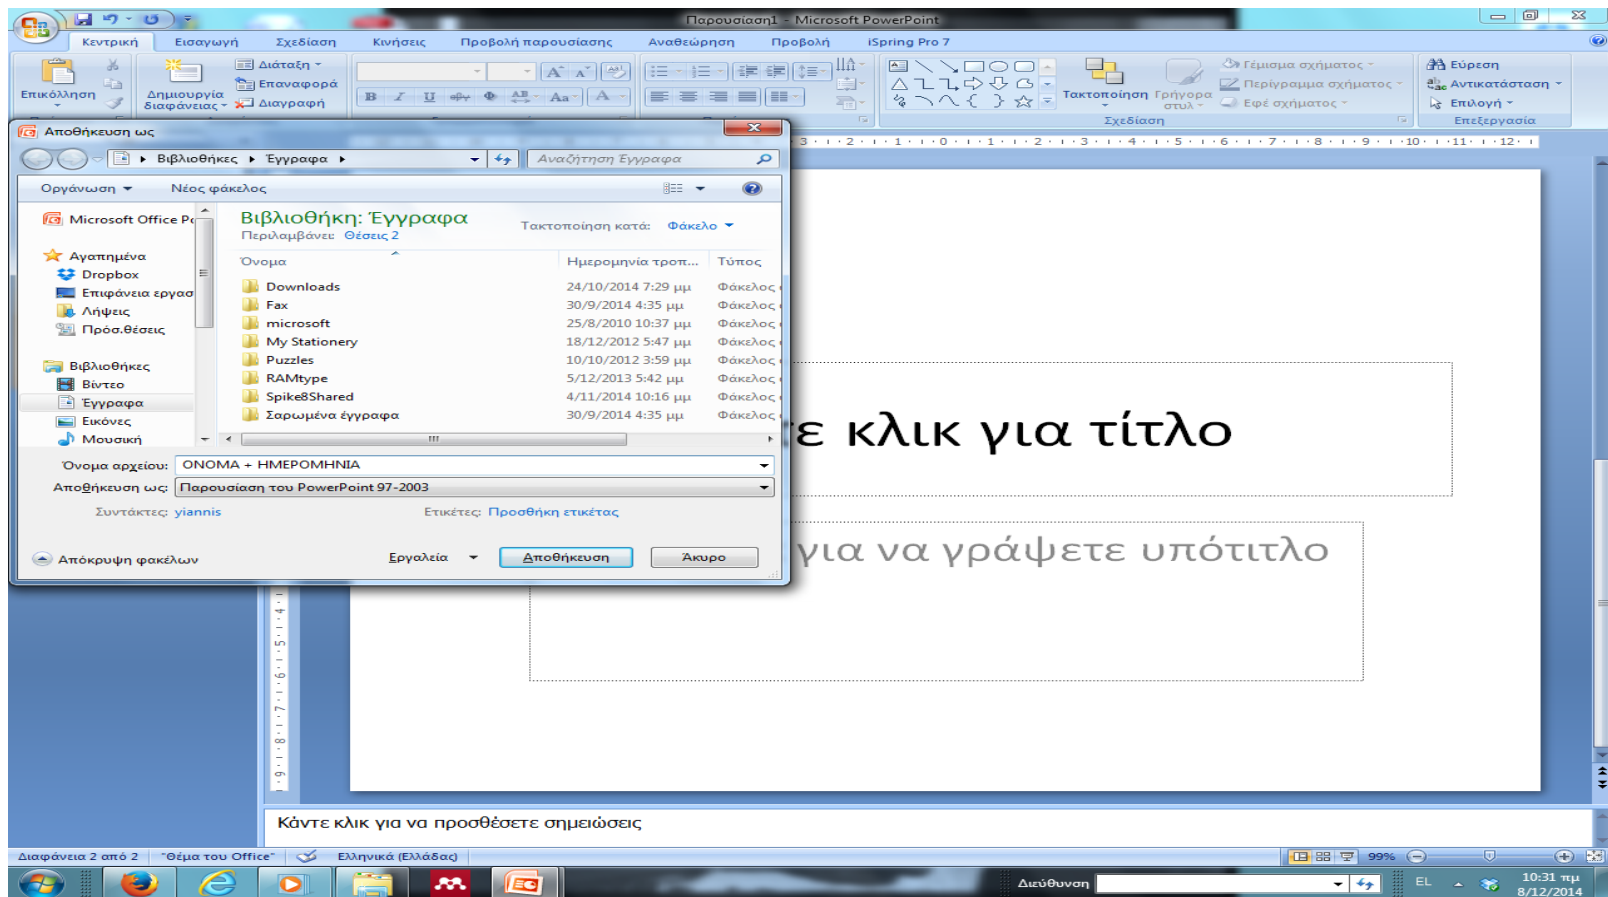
Παρουσίαση1 - Microsoft PowerPoint

Κεντρική Εισαγωγή Σχεδίαση Κινήσεις Προβολή παρουσίασης Αναθεώρηση Προβολή iSpring Pro 7

Επικόλληση Δημιουργία διαφάνειας Διάταξη Επαναφορά Διαγραφή

Τακτοποίηση Γρήγορα στυλ Γέμισμα σχήματος Περίγραμμα σχήματος Εφέ σχήματος Σχεδίαση

Εύρεση Αντικατάσταση Επιλογή Επεξεργασία

Αποθήκευση ως

Βιβλιοθήκες ▸ Έγγραφα ▸

Αναζήτηση Έγγραφα

Οργάνωση ▾ Νέος φάκελος

Microsoft Office P

Αγαπημένα
Dropbox
Επιφάνεια εργασ
Λήψεις
Πρόσ.θέσεις

Βιβλιοθήκες
Βίντεο
Έγγραφα
Εικόνες
Μουσική

Βιβλιοθήκη: Έγγραφα
Περιλαμβάνει: Θέσεις 2

Τακτοποίηση κατά: Φάκελο ▾

| Όνομα | Ημερομηνία τροπ... | Τύπος |
|---|---|---|
| Downloads | 24/10/2014 7:29 μμ | Φάκελος |
| Fax | 30/9/2014 4:35 μμ | Φάκελος |
| microsoft | 25/8/2010 10:37 μμ | Φάκελος |
| My Stationery | 18/12/2012 5:47 μμ | Φάκελος |
| Puzzles | 10/10/2012 3:59 μμ | Φάκελος |
| RAMtype | 5/12/2013 5:42 μμ | Φάκελος |
| Spike8Shared | 4/11/2014 10:16 μμ | Φάκελος |
| Σαρωμένα έγγραφα | 30/9/2014 4:35 μμ | Φάκελος |

Όνομα αρχείου: ΟΝΟΜΑ + ΗΜΕΡΟΜΗΝΙΑ
Αποθήκευση ως: Παρουσίαση του PowerPoint 97-2003
Συντάκτες: yiannis
Ετικέτες: Προσθήκη ετικέτας

Απόκρυψη φακέλων
Εργαλεία ▾
Αποθήκευση
Άκυρο

ε κλικ για τίτλο

για να γράψετε υπότιτλο

Κάντε κλικ για να προσθέσετε σημειώσεις

Διαφάνεια 2 από 2 "Θέμα του Office" Ελληνικά (Ελλάδας) 99%

Διεύθυνση EL 10:31 πμ 8/12/2014